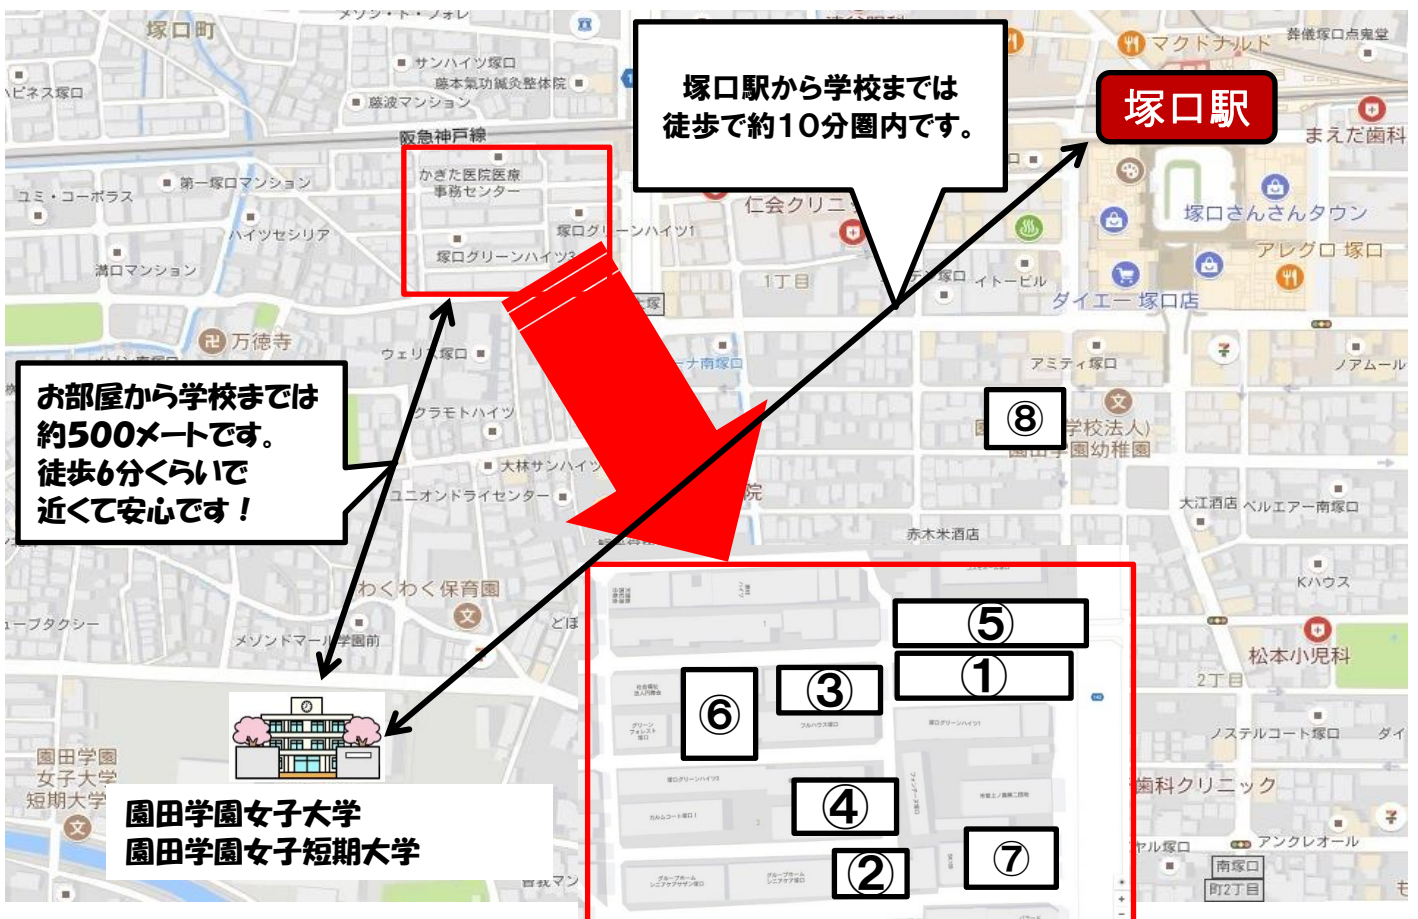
塚口駅から学校までは
徒歩で約10分圏内です。

塚口駅

お部屋から学校までは
約500メートです。
徒歩6分くらいで
近くて安心です！

園田学園女子大学
園田学園女子短期大学

⑧
⑤
①
③
⑥
④
⑦
②

塚口町
メゾン・ド・フォレ
サンハイツ塚口
藤本氣功鍼灸整体院
藤波マンション
阪急神戸線
ビネス塚口
ユミ・コーポラス
第一塚口マンション
ハイツセシリア
満口マンション
かきた医院医療事務センター
塚口グリーンハイツ1
塚口グリーンハイツ3
万徳寺
ウェリ 塚口
クラモトハイツ
大林サンハイツ
ユニオンドライセンター
わくわく保育園
メゾンドマール学園前
ーブタクシー
園田学園女子大学短期大学
マクドナルド
葬儀塚口点鬼堂
まえだ歯科
仁会クリニ
1丁目
塚口
イトービル
塚口さんさんタウン
アレグロ塚口
ダイエー塚口店
アミティ塚口
ノアムール
学校法人
園田学園幼稚園
大江酒店
ベルエアー南塚口
赤木米酒店
Kハウス
松本小児科
2丁目
ノステルコート塚口
歯科クリニック
アンクレオール
南塚口
町2丁目
ナ南塚口